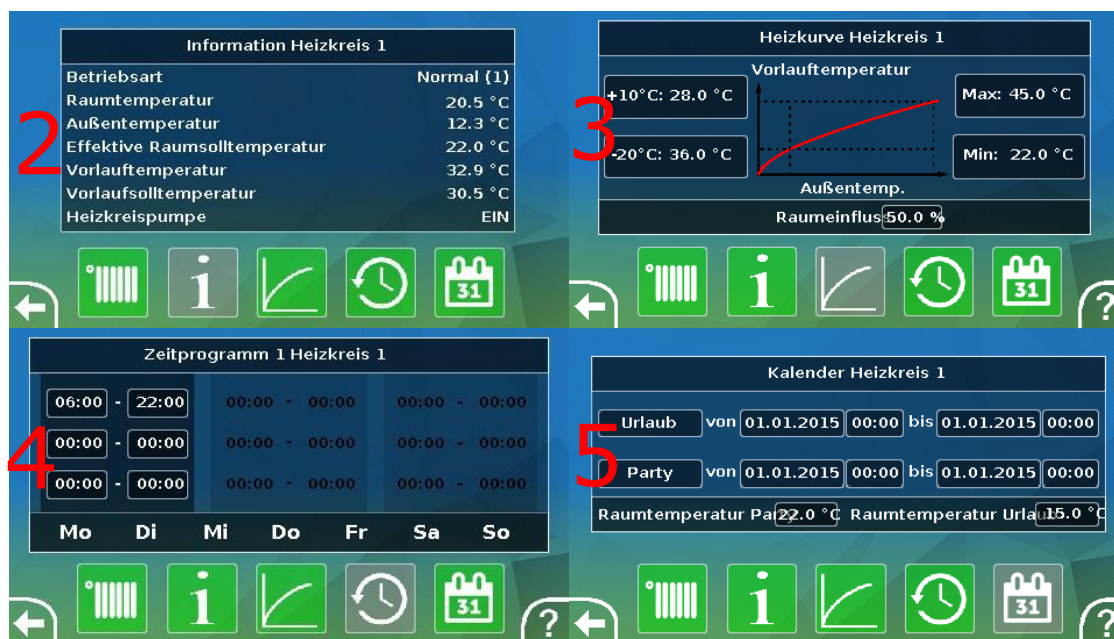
Information Heizkreis 1

| | |
|---|---|
| Betriebsart | Normal (1) |
| Raumtemperatur | 20.5 °C |
| Außentemperatur | 12.3 °C |
| Effektive Raumsolltemperatur | 22.0 °C |
| Vorlauftemperatur | 32.9 °C |
| Vorlaufsolltemperatur | 30.5 °C |
| Heizkreispumpe | EIN |

2

i

31

Heizkurve Heizkreis 1

3

Vorlauftemperatur

+10°C: 28.0 °C

-20°C: 36.0 °C

Max: 45.0 °C

Min: 22.0 °C

Außentemp.

Raumeinfluss 50.0 %

i

31

?

Zeitprogramm 1 Heizkreis 1

4

06:00 - 22:00 00:00 - 00:00 00:00 - 00:00

00:00 - 00:00 00:00 - 00:00 00:00 - 00:00

00:00 - 00:00 00:00 - 00:00 00:00 - 00:00

Mo Di Mi Do Fr Sa So

i

31

?

Kalender Heizkreis 1

5

Urlaub von 01.01.2015 00:00 bis 01.01.2015 00:00

Party von 01.01.2015 00:00 bis 01.01.2015 00:00

Raumtemperatur Par 22.0 °C Raumtemperatur Urla 15.0 °C

i

31

?